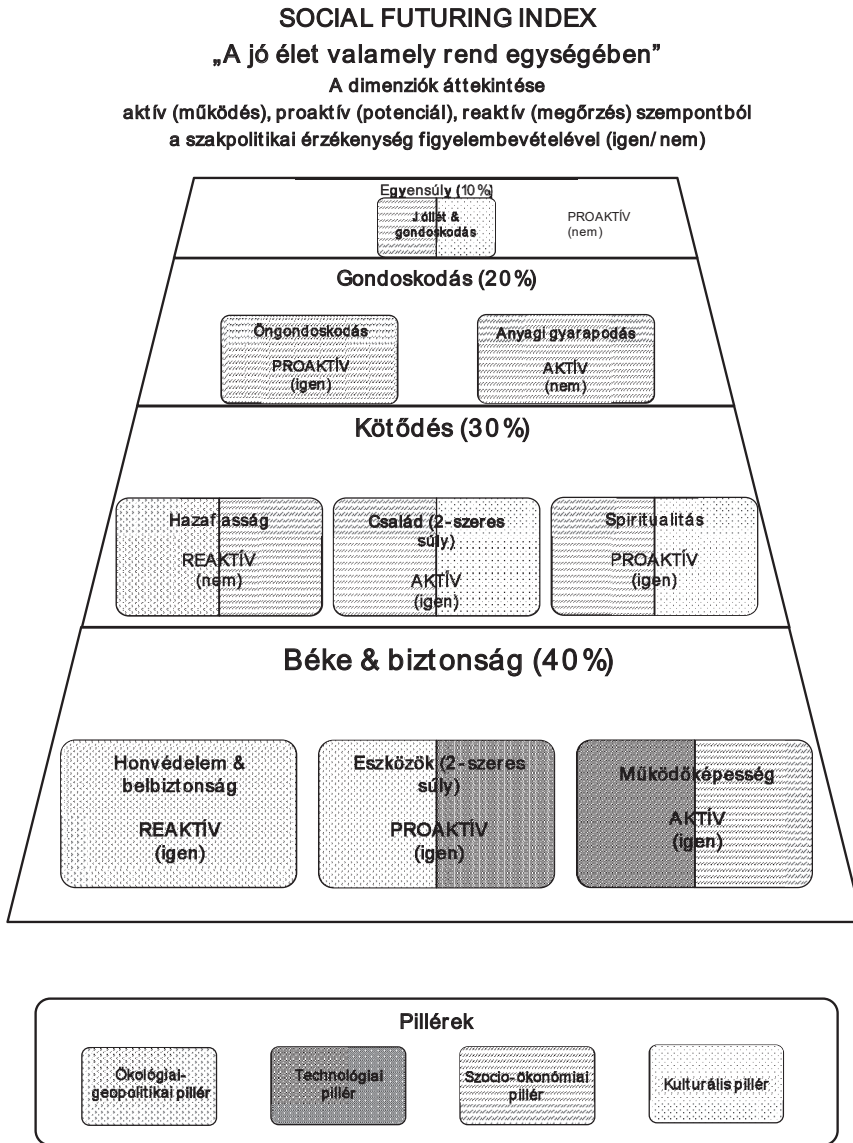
SOCIAL FUTURING INDEX
„A jó élet valamely rend egységében"
A dimenziók áttekintése
aktív (működés), proaktív (potenciál), reaktív (megőrzés) szempontból
a szakpolitikai érzékenység figyelembevételével (igen/nem)

Egyensúly (10%)
Jóllét & gondoskodás
PROAKTÍV (nem)

Gondoskodás (20%)
Öngondoskodás
PROAKTÍV (igen)
Anyagi gyarapodás
AKTÍV (nem)

Kötődés (30%)
Hazafiasság
REAKTÍV (nem)
Család (2-szeres súly)
AKTÍV (igen)
Spiritualitás
PROAKTÍV (igen)

Béke & biztonság (40%)
Honvédelem & belbiztonság
REAKTÍV (igen)
Eszközök (2-szeres súly)
PROAKTÍV (igen)
Működőképesség
AKTÍV (igen)

Pillérek
Ökológiai-geopolitikai pillér
Technológiai pillér
Szocio-ökonómiai pillér
Kulturális pillér